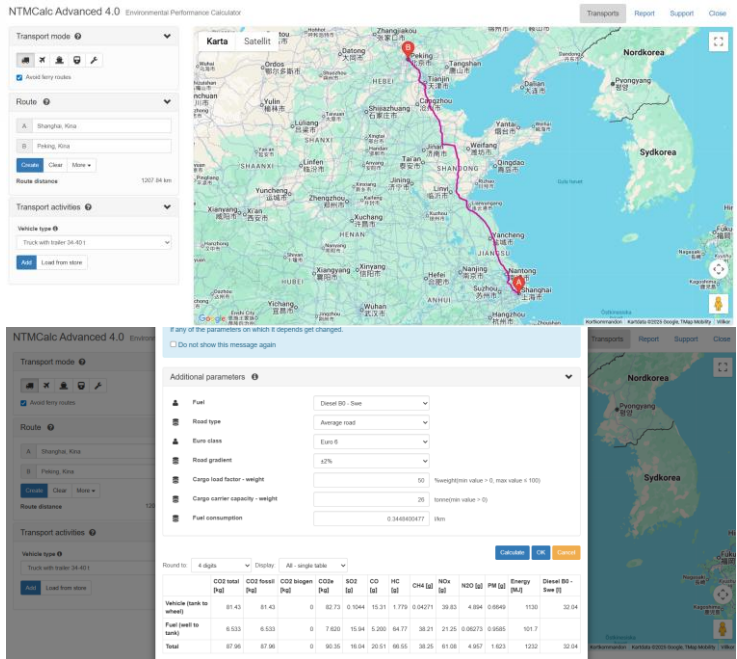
NTMCalc Advanced 4.0 Environmental Performance Calculator

Transports Report Support Close

Transport mode

Avoid ferry routes

Route

A Shanghai, Kina

B Peking, Kina

Create Clear More

Route distance 1267.84 km

Transport activities

Vehicle type

Truck with trailer 34-40 t

Add Load from store

Karta Satellit

Zhangjiakou 张家口市
Datong 大同市
Ordos 鄂尔多斯市
Peking 北京市
Tianjin 天津市
Tangshan 唐山市
Dalian 大连市
Nordkorea
Pyongyang
HEBEI
Baoding 保定市
Cangzhou 沧州市
Taiyuan 太原市
Shijiazhuang 石家庄市
Yulin 榆林市
Jinzhong 晋中市
Sydkorea
Dezhou 德州市
Weifang 潍坊市
Linfen 临汾市
Jinan 济南市
Qingdao 青岛市
Tai'an 泰安市
SHANXI
Yuncheng 运城市
SHANDONG
Jining 济宁市
Gula havet
Linyi 临沂市
Xianyang 咸阳市
Xi'an 西安市
Zhengzhou 郑州市
Xuzhou 徐州市
Lianyungang 连云港市
Kaifeng 开封市
Xuchang 许昌市
HENAN
Yancheng 盐城市
JIANGSU
Xiangyang 襄阳市
Xinyang 信阳市
Hefei 合肥市
Nantong
Suzhou 苏州市
Shanghai 上海市
ANHUI
Yichang 宜昌市
Wuhan 武汉市
Hangzhou 杭州市
Kortkommandon Kartdata ©2023 Google, TMap Mobility Villkor

NTMCalc Advanced 4.0

if any of the parameters on which it depends get changed.

Do not show this message again

Additional parameters

Fuel | Diesel B0 - Swe
Road type | Average road
Euro class | Euro 6
Road gradient | ±2%
Cargo load factor - weight | 50 | %weight(min value > 0, max value ≤ 100)
Cargo carrier capacity - weight | 26 | tonne(min value > 0)
Fuel consumption | 0.3448400477 | l/km

Calculate OK Cancel

Round to: 4 digits Display All - single table

| | CO2 total [kg] | CO2 fossil [kg] | CO2 biogen [kg] | CO2e [kg] | SO2 [g] | CO [g] | HC [g] | CH4 [g] | NOx [g] | N2O [g] | PM [g] | Energy [MJ] | Diesel B0 - Swe [l] |
|---|---|---|---|---|---|---|---|---|---|---|---|---|---|
| Vehicle (tank to wheel) | 81.43 | 81.43 | 0 | 82.73 | 0.1044 | 15.31 | 1.779 | 0.04271 | 39.83 | 4.894 | 0.6649 | 1130 | 32.04 |
| Fuel (well to tank) | 6.533 | 6.533 | 0 | 7.620 | 15.94 | 5.200 | 64.77 | 38.21 | 21.25 | 0.06273 | 0.9585 | 101.7 | |
| Total | 87.96 | 87.96 | 0 | 90.35 | 16.04 | 20.51 | 66.55 | 38.25 | 61.08 | 4.957 | 1.623 | 1232 | 32.04 |

Transports Report Support Close

Nordkorea
Pyongyang
Sydkorea
Kortkommandon Kartdata ©2023 Google, TMap Mobility Villkor